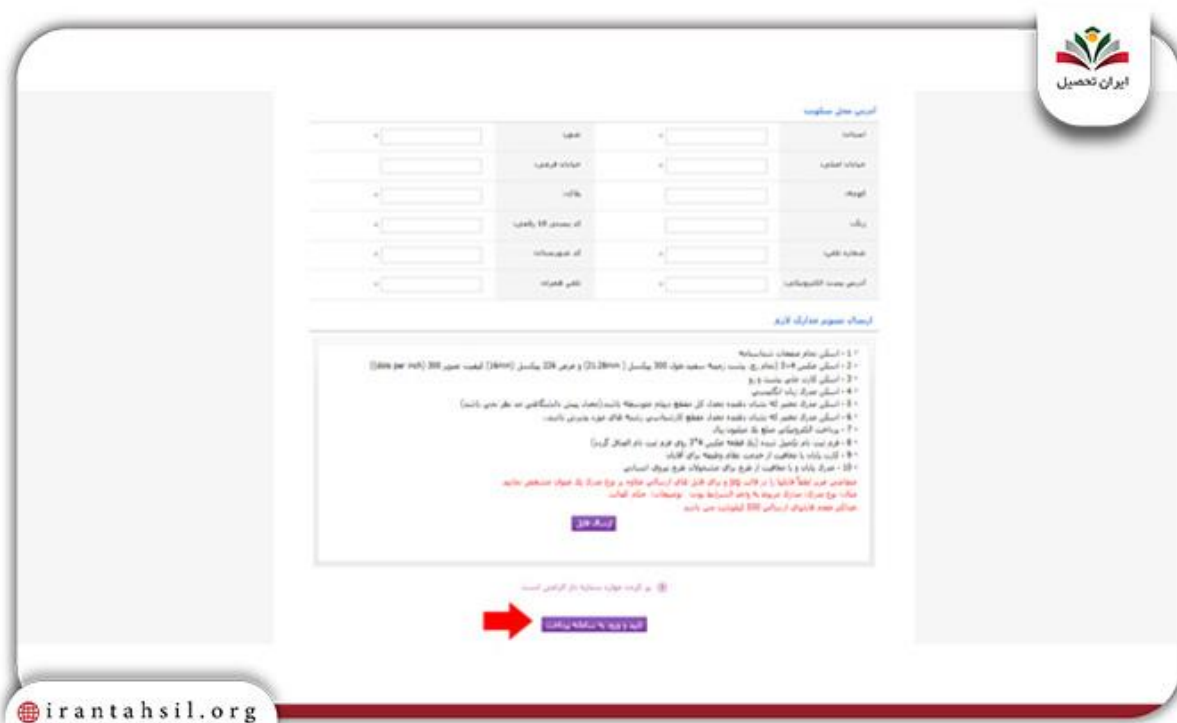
ایران تحصیل

آدرس محل سکونت

| استان | | شهر | |
|---|---|---|---|
| میدان اصلی | | خیابان فرعی | |
| کوچه | | پلاک | |
| زنگ | | کد پستی 10 رقمی | |
| شماره تلفن | | کد شهرستان | |
| آدرس پست الکترونیکی | | تلفن همراه | |

ارسال تصویر مدارک لازم

* 1 - اسکن تمام صفحات شناسنامه
* 2 - اسکن عکس 4*3 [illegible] 300 پیکسل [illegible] 226 پیکسل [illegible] 300 (dots per inch)
* 3 - اسکن کارت ملی پشت و رو
* 4 - اسکن مدرک زبان انگلیسی
* 5 - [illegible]
* 6 - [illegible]
* 7 - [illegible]
* 8 - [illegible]
* 9 - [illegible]
* 10 - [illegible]

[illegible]
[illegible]
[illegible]

ارسال فایل

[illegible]

تایید و ورود به سامانه پرداخت

irantahsil.org